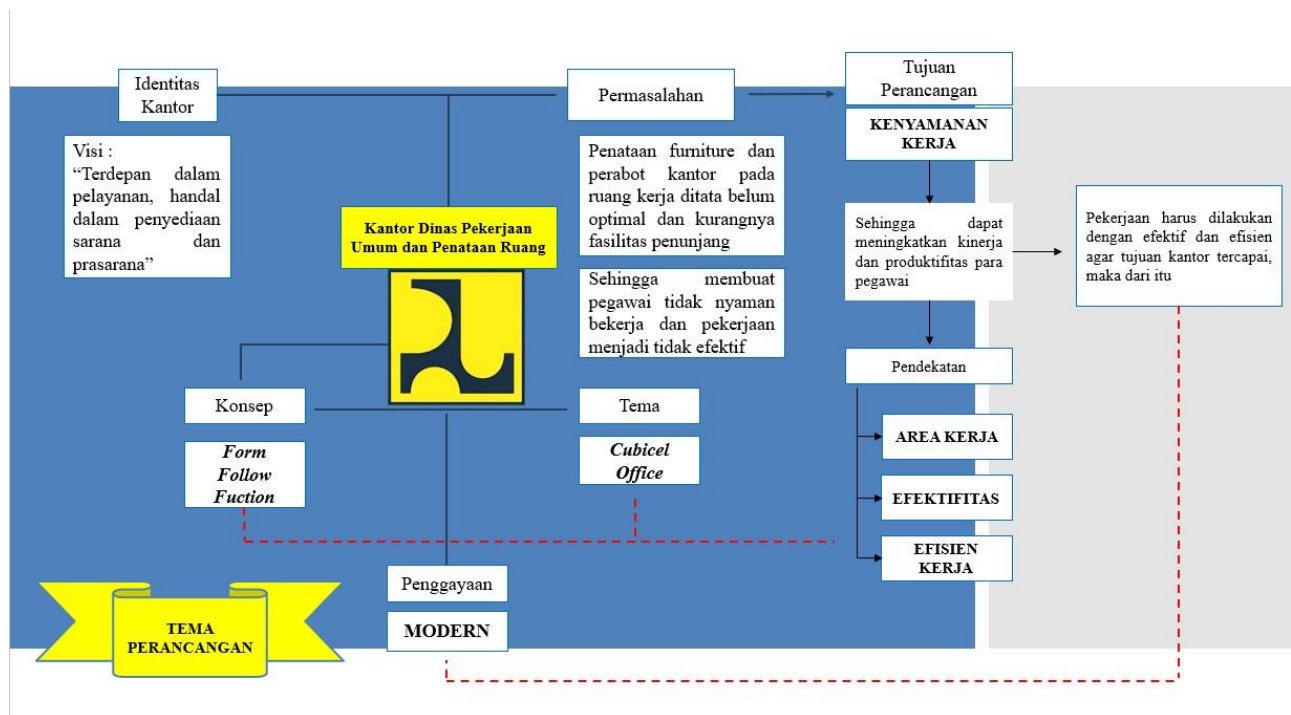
Identitas Kantor

Visi : “Terdepan dalam pelayanan, handal dalam penyediaan sarana dan prasarana”

Kantor Dinas Pekerjaan Umum dan Penataan Ruang

Permasalahan

Penataan furniture dan perabot kantor pada ruang kerja ditata belum optimal dan kurangnya fasilitas penunjang

Sehingga membuat pegawai tidak nyaman bekerja dan pekerjaan menjadi tidak efektif

Tujuan Perancangan

KENYAMANAN KERJA

Sehingga dapat meningkatkan kinerja dan produktifitas para pegawai

Pekerjaan harus dilakukan dengan efektif dan efisien agar tujuan kantor tercapai, maka dari itu

Pendekatan

AREA KERJA

EFEKTIFITAS

EFISIEN KERJA

Konsep

Form Follow Fuction

Tema

Cubicel Office

Penggayaan

MODERN

TEMA PERANCANGAN